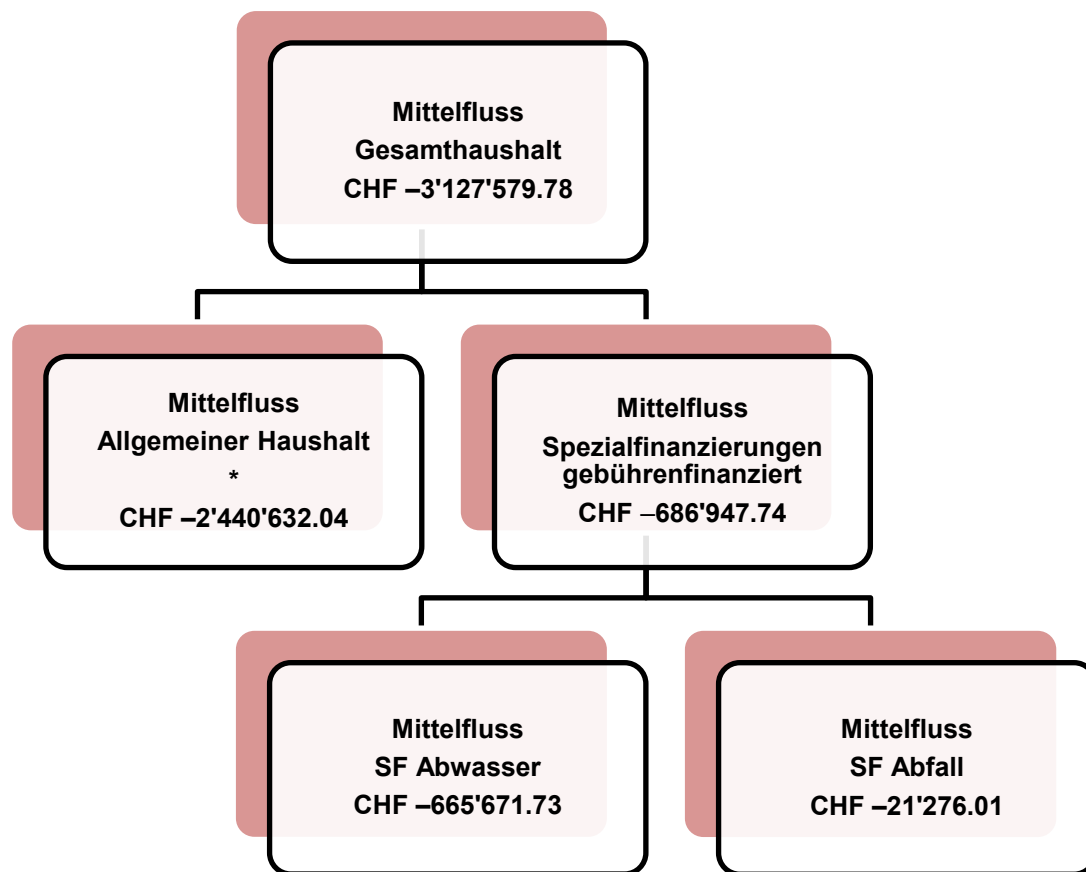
Mittelfluss
Gesamthaushalt
CHF –3'127'579.78

Mittelfluss
Allgemeiner Haushalt
*
CHF –2'440'632.04

Mittelfluss
Spezialfinanzierungen gebührenfinanziert
CHF –686'947.74

Mittelfluss
SF Abwasser
CHF –665'671.73

Mittelfluss
SF Abfall
CHF –21'276.01